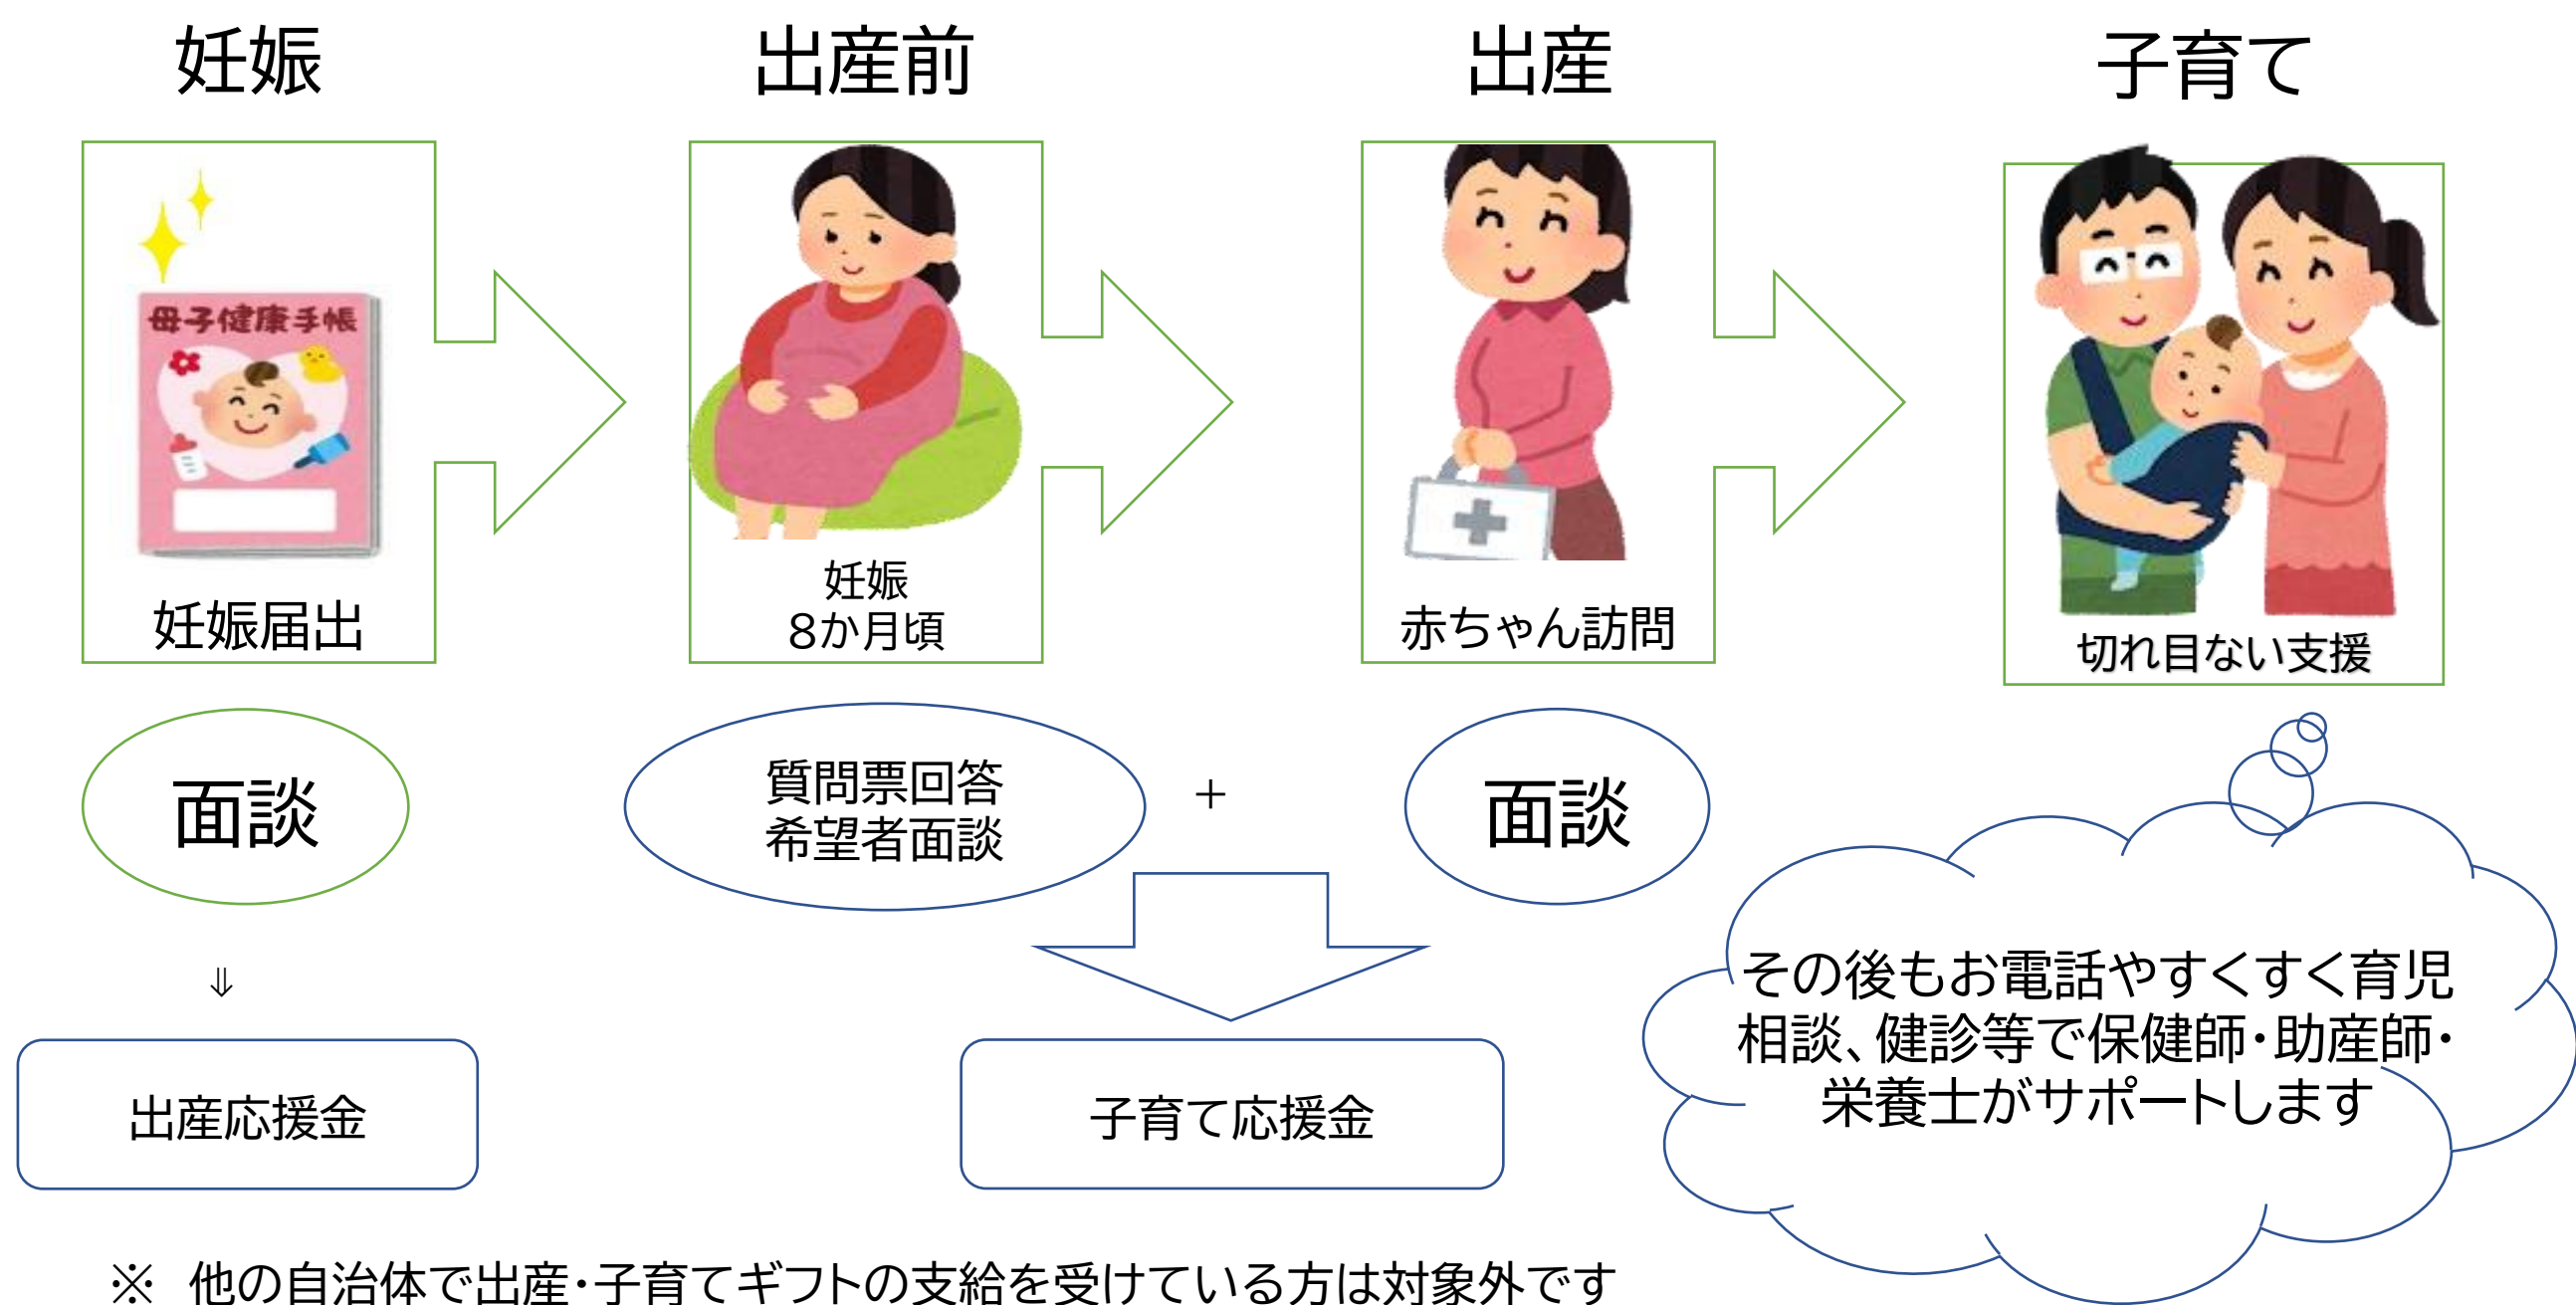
妊娠

出産前

出産

子育て

母子健康手帳

妊娠届出

妊娠
8か月頃

赤ちゃん訪問

切れ目ない支援

面談

質問票回答
希望者面談

＋

面談

⇓

出産応援金

子育て応援金

その後もお電話やすくすく育児相談、健診等で保健師・助産師・栄養士がサポートします

※ 他の自治体で出産・子育てギフトの支給を受けている方は対象外です